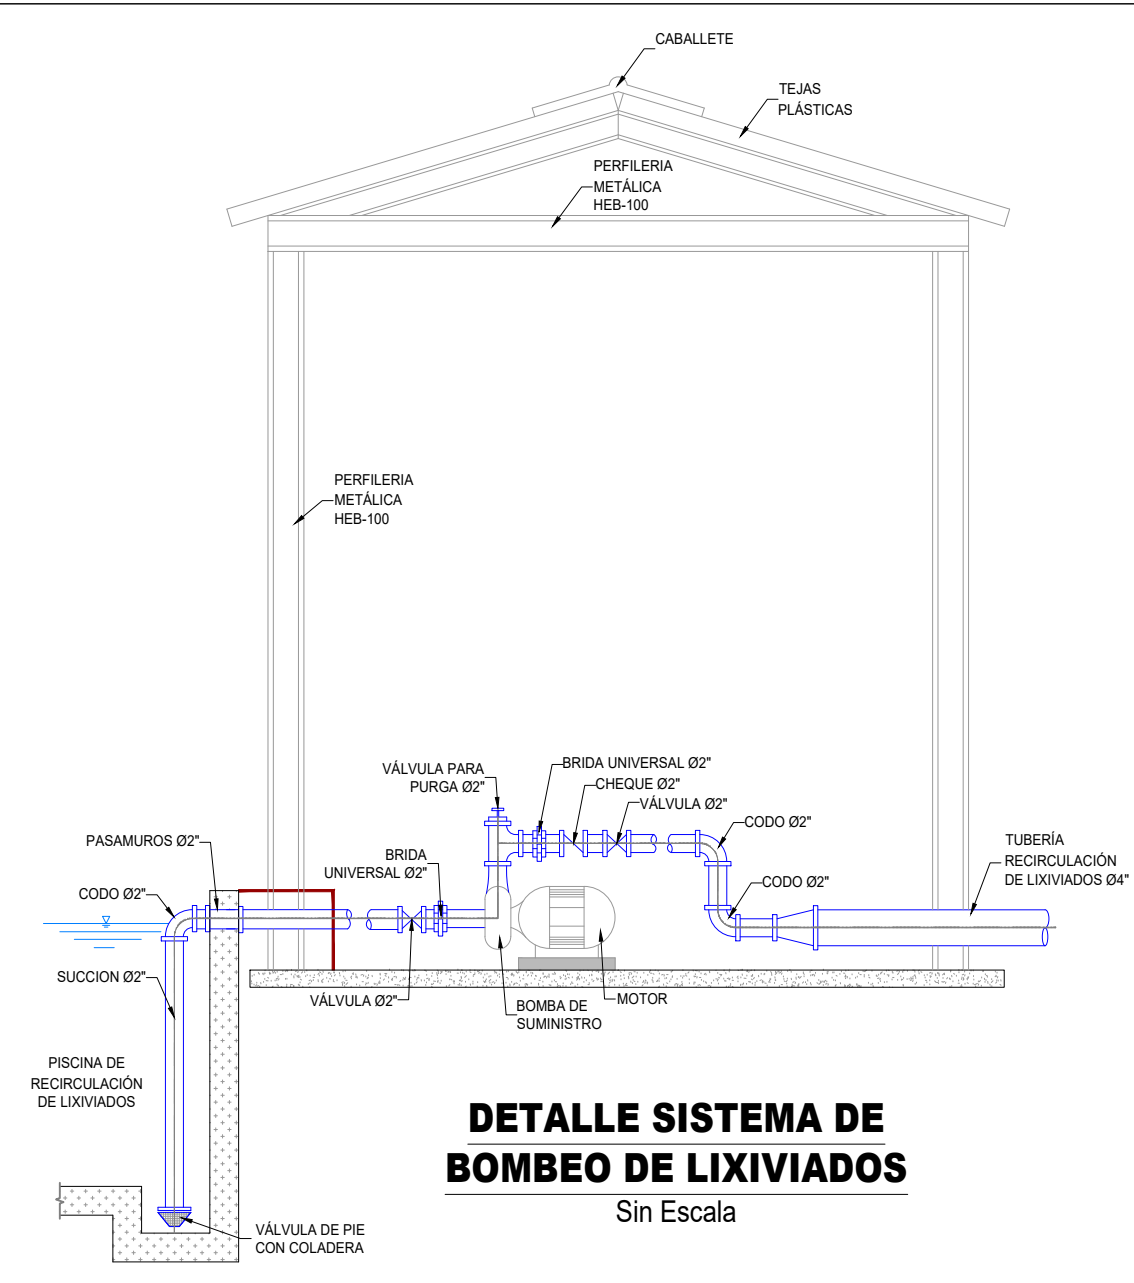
CABALLETE

TEJAS PLÁSTICAS

PERFILERIA METÁLICA HEB-100

PERFILERIA METÁLICA HEB-100

VÁLVULA PARA PURGA Ø2"

BRIDA UNIVERSAL Ø2"

CHEQUE Ø2"

VÁLVULA Ø2"

CODO Ø2"

TUBERÍA RECIRCULACIÓN DE LIXIVIADOS Ø4"

PASAMUROS Ø2"

BRIDA UNIVERSAL Ø2"

CODO Ø2"

CODO Ø2"

SUCCION Ø2"

VÁLVULA Ø2"

BOMBA DE SUMINISTRO

MOTOR

PISCINA DE RECIRCULACIÓN DE LIXIVIADOS

VÁLVULA DE PIE CON COLADERA

DETALLE SISTEMA DE BOMBEO DE LIXIVIADOS

Sin Escala